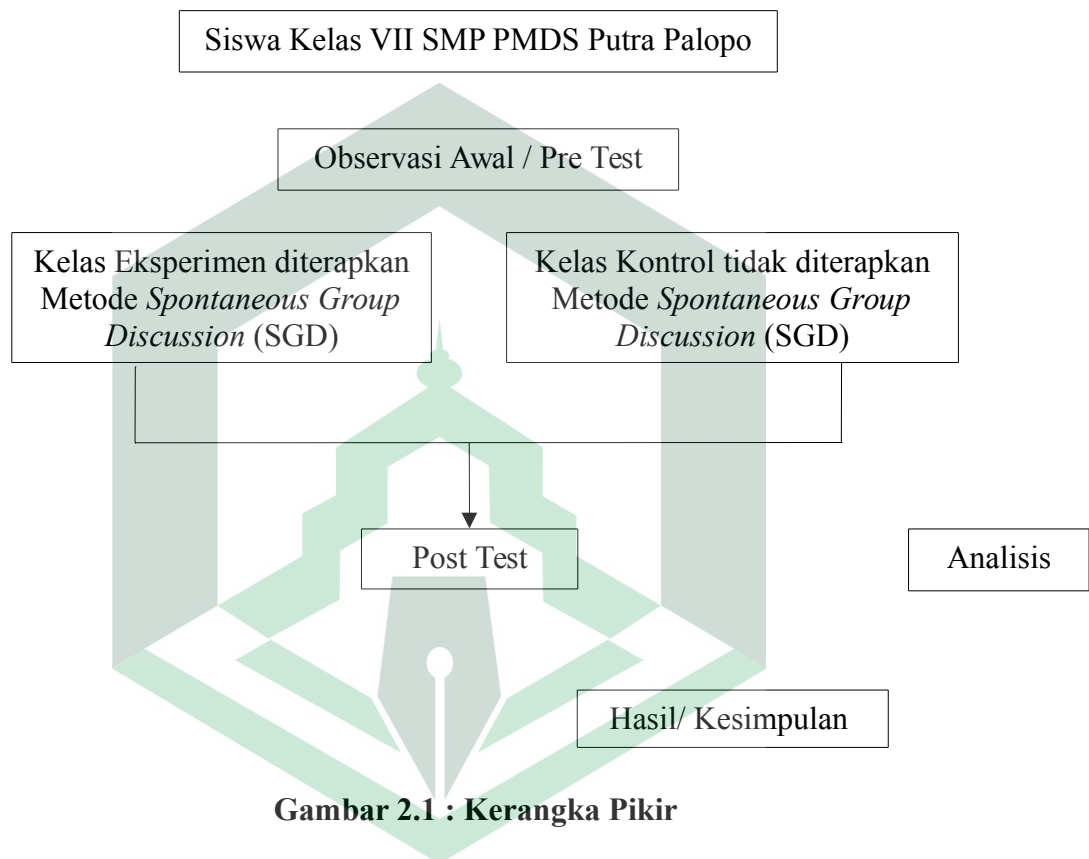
Siswa Kelas VII SMP PMDS Putra Palopo

Observasi Awal / Pre Test

Kelas Eksperimen diterapkan Metode *Spontaneous Group Discussion* (SGD)

Kelas Kontrol tidak diterapkan Metode *Spontaneous Group Discussion* (SGD)

Post Test

Analisis

Hasil/ Kesimpulan

**Gambar 2.1 : Kerangka Pikir**